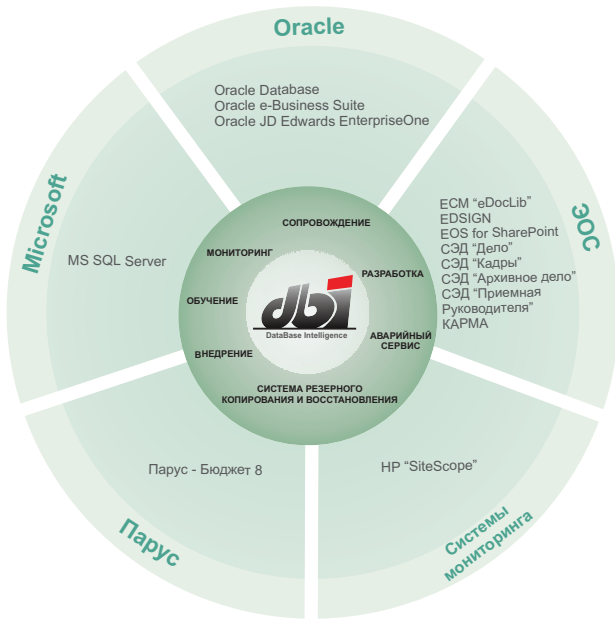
Oracle

Oracle Database
Oracle e-Business Suite
Oracle JD Edwards EnterpriseOne

Microsoft

MS SQL Server

ЭОС

ECM "eDocLib"
EDSIGN
EOS for SharePoint
СЭД "Дело"
СЭД "Кадры"
СЭД "Архивное дело"
СЭД "Приемная Руководителя"
КАРМА

СОПРОВОЖДЕНИЕ
МОНИТОРИНГ
РАЗРАБОТКА
ОБУЧЕНИЕ
АВАРИЙНЫЙ СЕРВИС
ВНЕДРЕНИЕ
СИСТЕМА РЕЗЕРВНОГО КОПИРОВАНИЯ И ВОССТАНОВЛЕНИЯ

dbi
DataBase Intelligence

Парус - Бюджет 8

Парус

HP "SiteScope"

Системы мониторинга